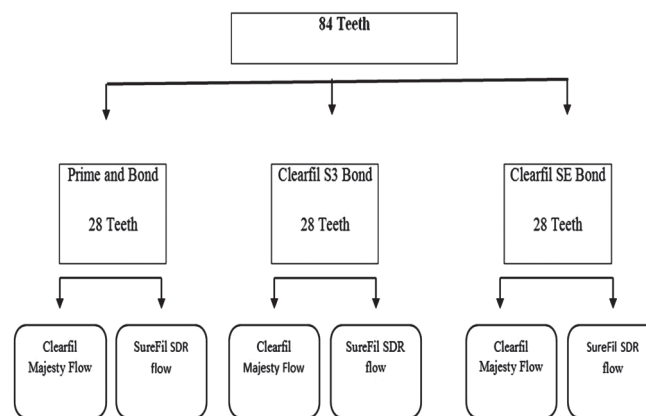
84 Teeth

Prime and Bond

28 Teeth

Clearfil Majesty Flow

SureFil SDR flow

Clearfil S3 Bond

28 Teeth

Clearfil Majesty Flow

SureFil SDR flow

Clearfil SE Bond

28 Teeth

Clearfil Majesty Flow

SureFil SDR flow